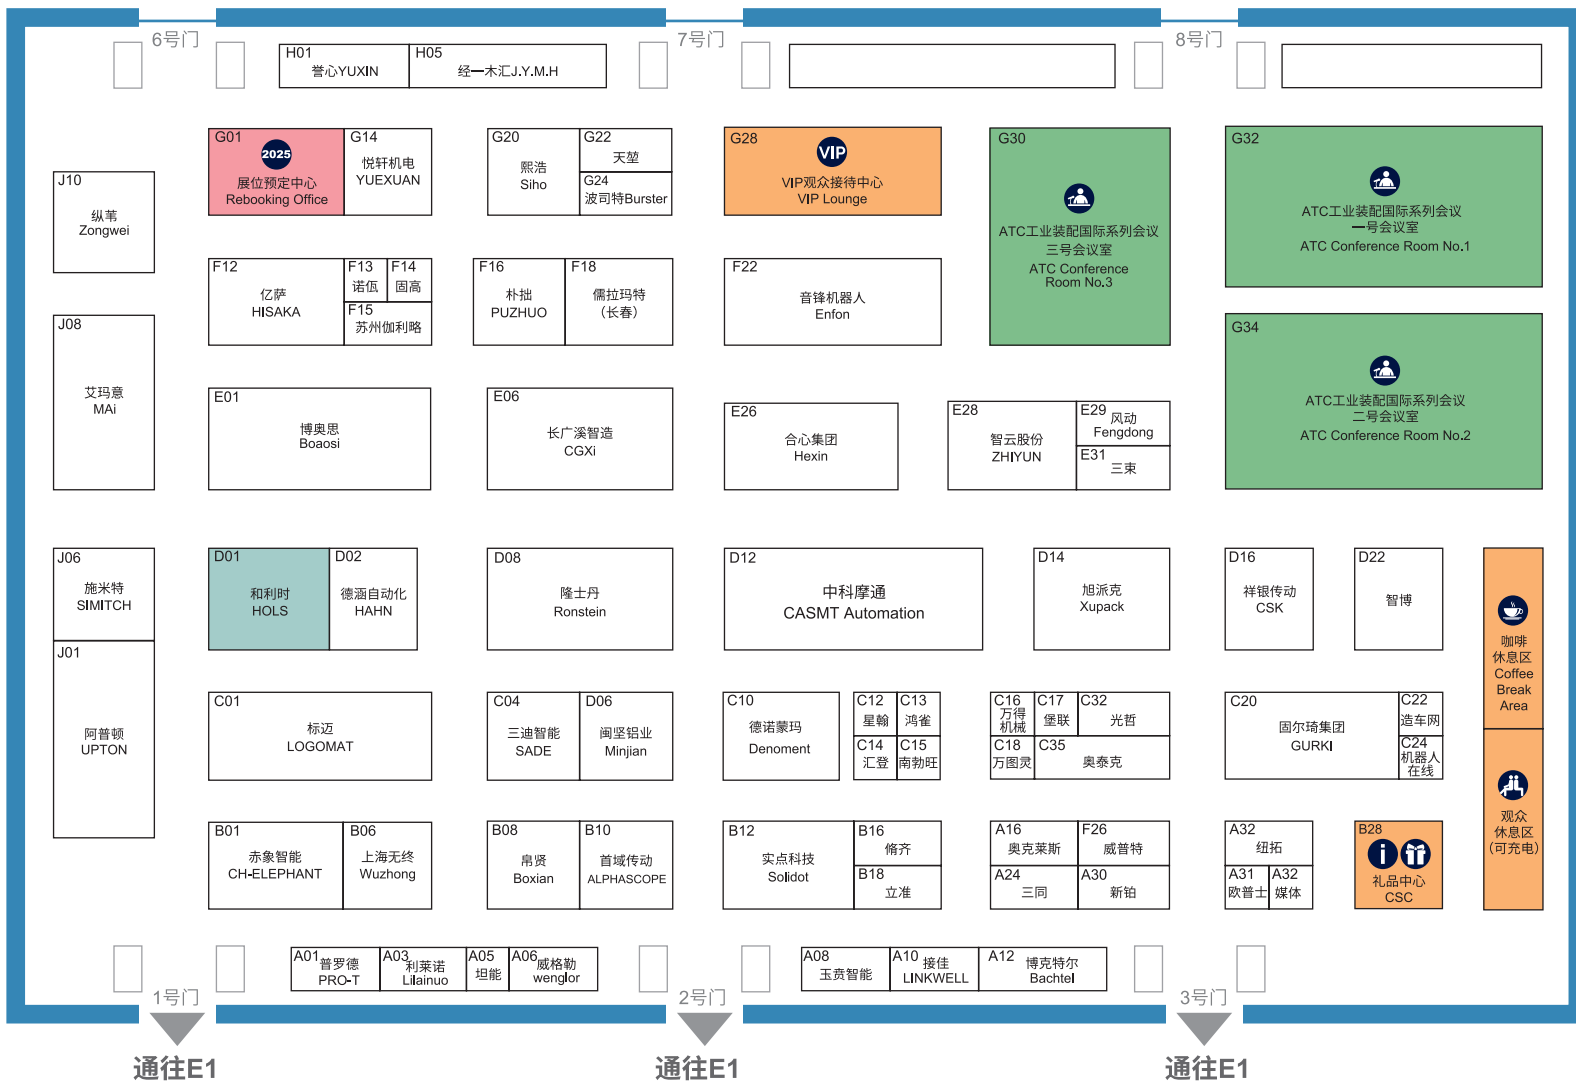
6号门
H01
誉心YUXIN
H05
经一木汇J.Y.M.H
7号门
8号门

J10
纵苇
Zongwei

G01
2025
展位预定中心
Rebooking Office
G14
悦轩机电
YUEXUAN
G20
熙浩
Siho
G22
天堃
G24
波司特Burster
G28
VIP
VIP观众接待中心
VIP Lounge
G30
ATC工业装配国际系列会议
三号会议室
ATC Conference Room No.3
G32
ATC工业装配国际系列会议
一号会议室
ATC Conference Room No.1

J08
艾玛意
MAi
F12
亿萨
HISAKA
F13
诺伍
F14
固高
F15
苏州伽利略
F16
朴拙
PUZHUO
F18
儒拉玛特
（长春）
F22
音锋机器人
Enfon
G34
ATC工业装配国际系列会议
二号会议室
ATC Conference Room No.2

E01
博奥思
Boaosi
E06
长广溪智造
CGXi
E26
合心集团
Hexin
E28
智云股份
ZHIYUN
E29
风动
Fengdong
E31
三束

J06
施米特
SIMITCH
D01
和利时
HOLS
D02
德涵自动化
HAHN
D08
隆士丹
Ronstein
D12
中科摩通
CASMT Automation
D14
旭派克
Xupack
D16
祥银传动
CSK
D22
智博
咖啡
休息区
Coffee
Break
Area

J01
阿普顿
UPTON
C01
标迈
LOGOMAT
C04
三迪智能
SADE
D06
闽坚铝业
Minjian
C10
德诺蒙玛
Denoment
C12
星翰
C13
鸿雀
C14
汇登
C15
南勃旺
C16
万得机械
C17
堡联
C32
光茬
C18
万图灵
C35
奥泰克
C20
固尔琦集团
GURKI
C22
造车网
C24
机器人在线
观众
休息区
（可充电）

B01
赤象智能
CH-ELEPHANT
B06
上海无终
Wuzhong
B08
帛贤
Boxian
B10
首域传动
ALPHASCOPE
B12
实点科技
Solidot
B16
脩齐
B18
立准
A16
奥克莱斯
F26
威普特
A24
三同
A30
新铂
A32
纽托
A31
欧普士
A32
媒体
B28
礼品中心
CSC

A01
普罗德
PRO-T
A03
利莱诺
Lilainuo
A05
坦能
A06
威格勒
wenglor
A08
玉贲智能
A10
接佳
LINKWELL
A12
博克特尔
Bachtel
1号门
2号门
3号门
通往E1
通往E1
通往E1